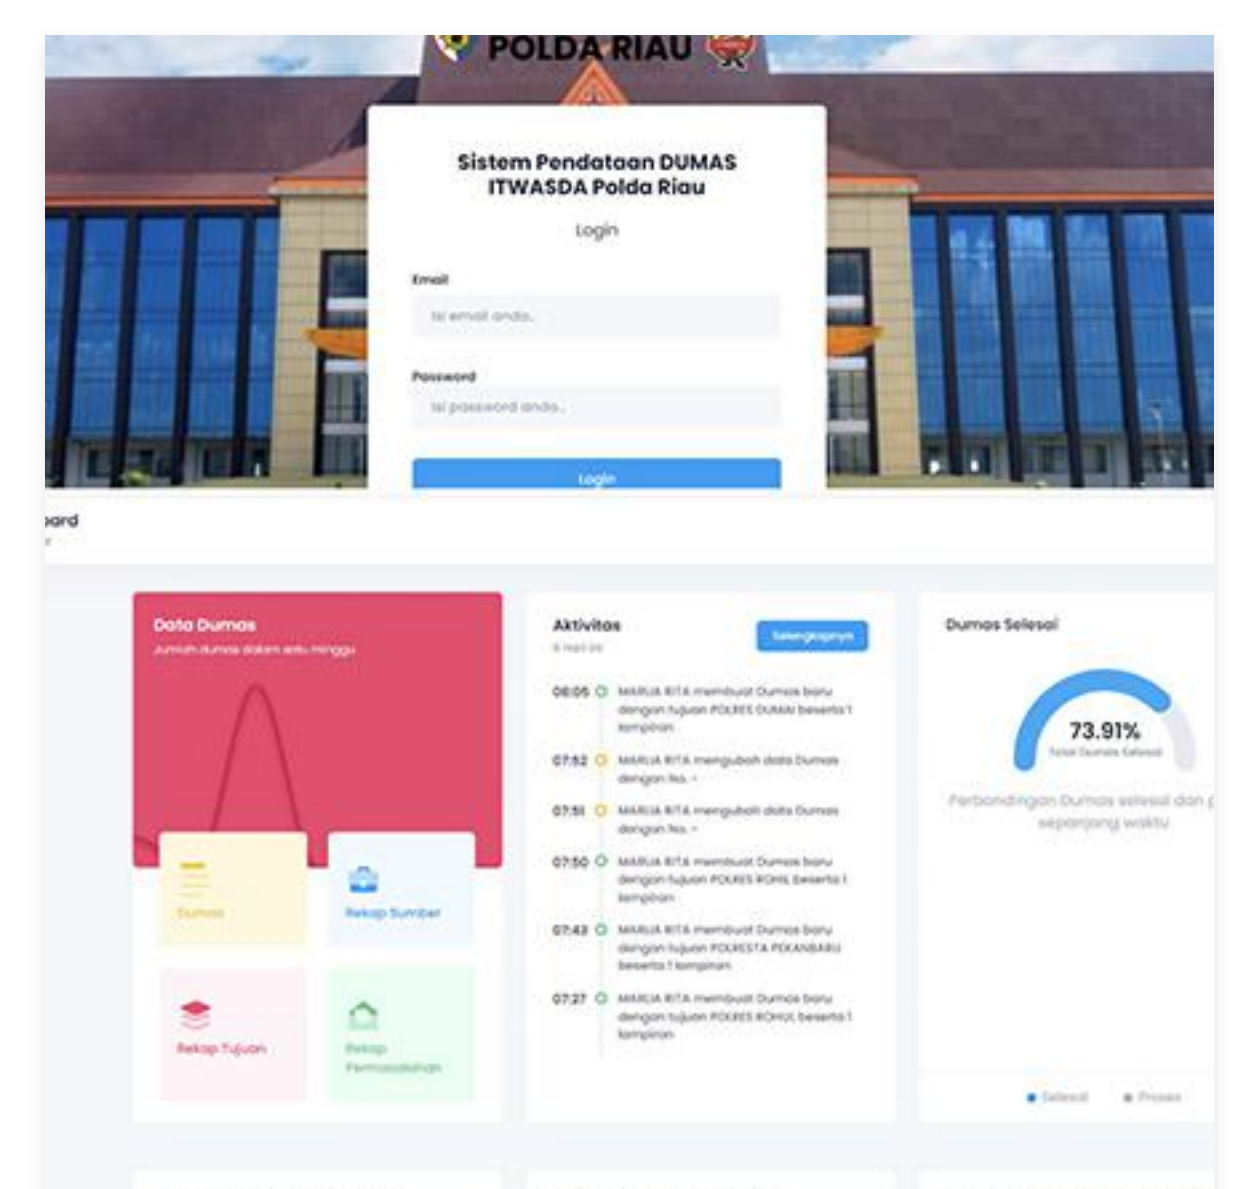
POLDA RIAU

Sistem Pendataan DUMAS ITWASDA Polda Riau

Login

Email

Isi email anda..

Password

Isi password anda..

Login

oard

Data Dumas

Jumlah dumas dalam satu minggu

Dumas

Rekap Sumber

Rekap Tujuan

Rekap Permasalahan

Aktivitas

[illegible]

Selengkapnya

08:05 MARLIA RITA membuat Dumas baru dengan tujuan POLRES DUMAI beserta 1 lampiran

07:52 MARLIA RITA mengubah data Dumas dengan No. -

07:51 MARLIA RITA mengubah data Dumas dengan No. -

07:50 MARLIA RITA membuat Dumas baru dengan tujuan POLRES ROHIL beserta 1 lampiran

07:43 MARLIA RITA membuat Dumas baru dengan tujuan POLRESTA PEKANBARU beserta 1 lampiran

07:27 MARLIA RITA membuat Dumas baru dengan tujuan POLRES ROHUL beserta 1 lampiran

Dumas Selesai

73.91%

Total Dumas Selesai

Perbandingan Dumas selesai dan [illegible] sepanjang waktu

Selesai

Proses